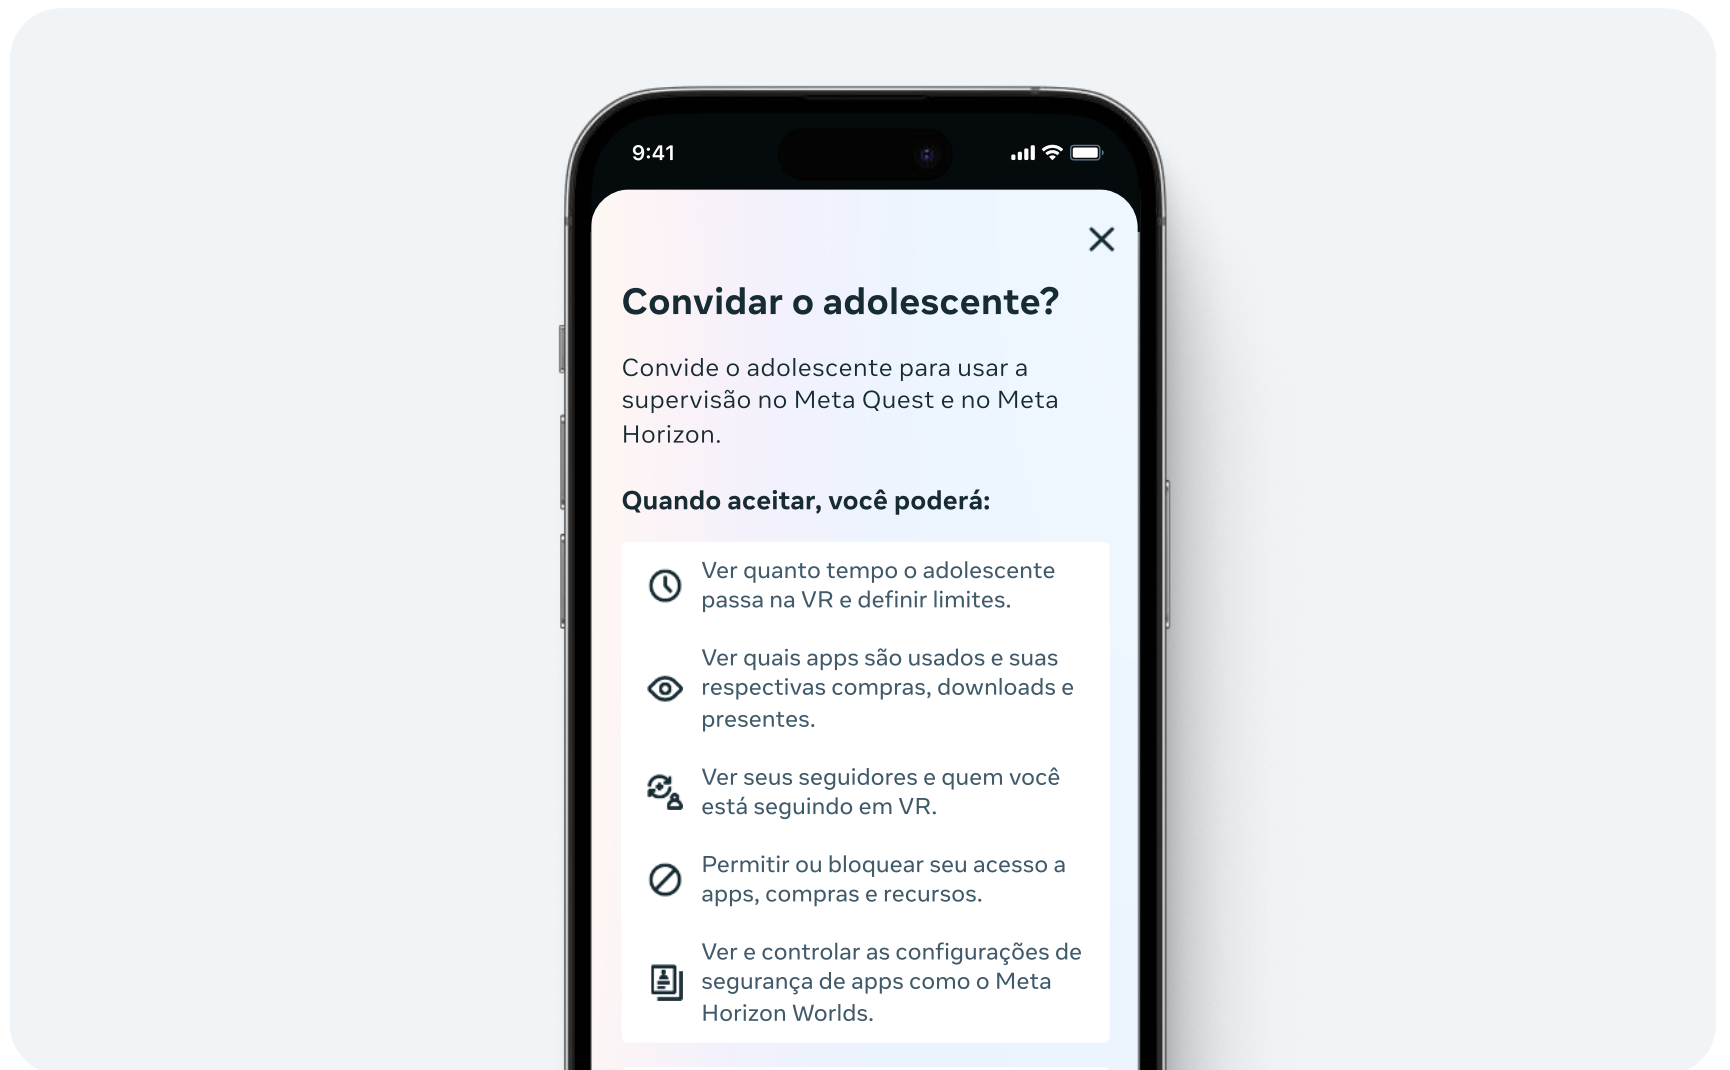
9:41

Convidar o adolescente?

Convide o adolescente para usar a supervisão no Meta Quest e no Meta Horizon.

Quando aceitar, você poderá:

Ver quanto tempo o adolescente passa na VR e definir limites.

Ver quais apps são usados e suas respectivas compras, downloads e presentes.

Ver seus seguidores e quem você está seguindo em VR.

Permitir ou bloquear seu acesso a apps, compras e recursos.

Ver e controlar as configurações de segurança de apps como o Meta Horizon Worlds.